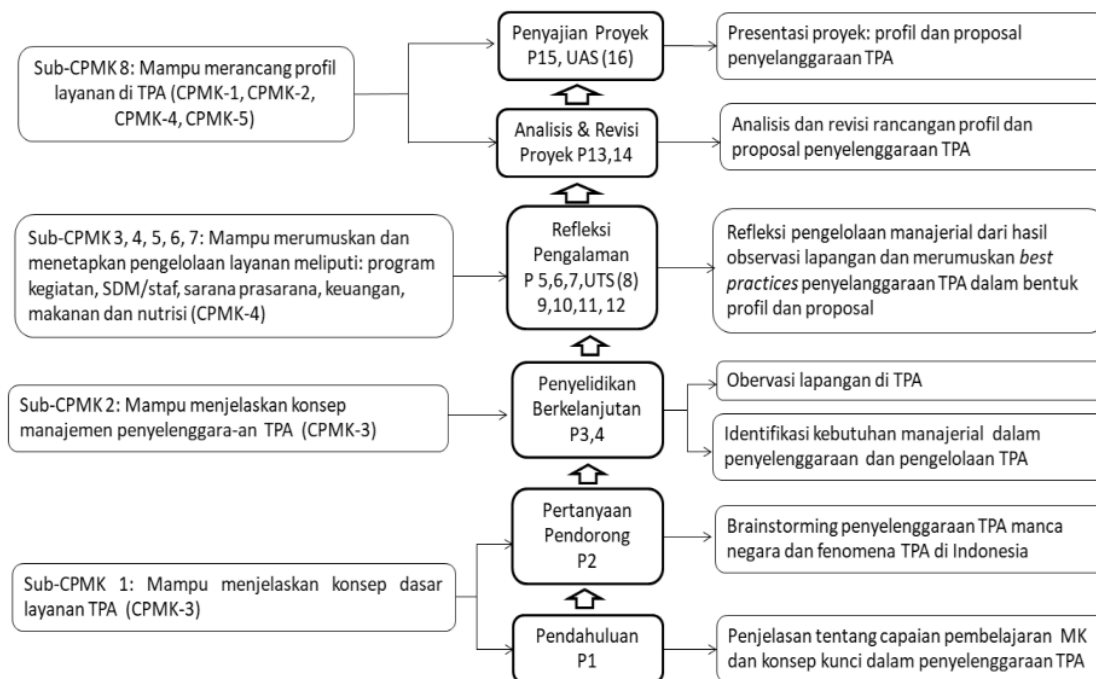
Sub-CPMK 8: Mampu merancang profil layanan di TPA (CPMK-1, CPMK-2, CPMK-4, CPMK-5)

Penyajian Proyek P15, UAS (16)

Presentasi proyek: profil dan proposal penyelenggaraan TPA

Analisis & Revisi Proyek P13,14

Analisis dan revisi rancangan profil dan proposal penyelenggaraan TPA

Sub-CPMK 3, 4, 5, 6, 7: Mampu merumuskan dan menetapkan pengelolaan layanan meliputi: program kegiatan, SDM/staf, sarana prasarana, keuangan, makanan dan nutrisi (CPMK-4)

Refleksi Pengalaman P 5,6,7,UTS (8) 9,10,11, 12

Refleksi pengelolaan manajerial dari hasil observasi lapangan dan merumuskan *best practices* penyelenggaraan TPA dalam bentuk profil dan proposal

Sub-CPMK 2: Mampu menjelaskan konsep manajemen penyelenggara-an TPA (CPMK-3)

Penyelidikan Berkelanjutan P3,4

Obervasi lapangan di TPA

Identifikasi kebutuhan manajerial dalam penyelenggaraan dan pengelolaan TPA

Pertanyaan Pendorong P2

Brainstorming penyelenggaraan TPA manca negara dan fenomena TPA di Indonesia

Sub-CPMK 1: Mampu menjelaskan konsep dasar layanan TPA (CPMK-3)

Pendahuluan P1

Penjelasan tentang capaian pembelajaran MK dan konsep kunci dalam penyelenggaraan TPA